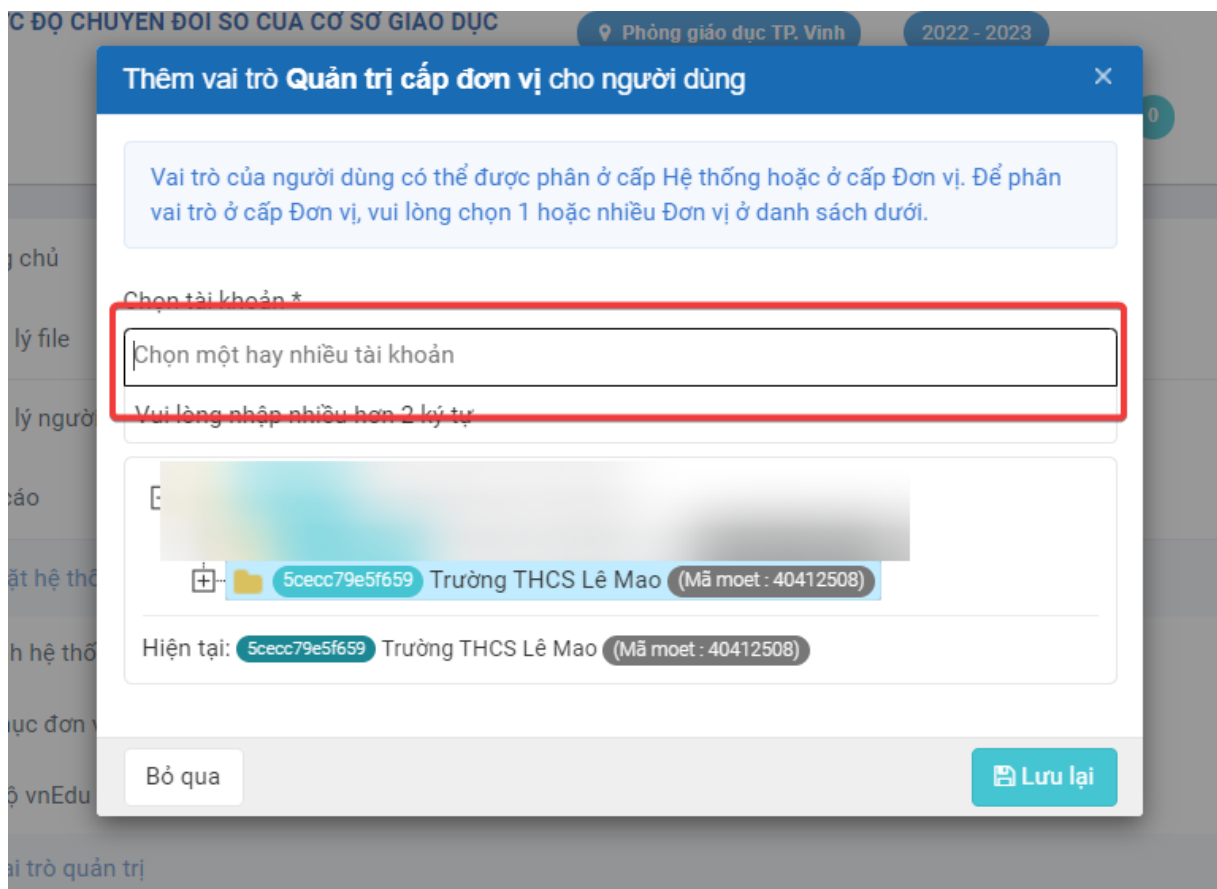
'C ĐỘ CHUYỂN ĐỔI SỐ CỦA CƠ SỞ GIÁO DỤC

Phòng giáo dục TP. Vinh

2022 - 2023

Thêm vai trò **Quản trị cấp đơn vị** cho người dùng

×

Vai trò của người dùng có thể được phân ở cấp Hệ thống hoặc ở cấp Đơn vị. Để phân vai trò ở cấp Đơn vị, vui lòng chọn 1 hoặc nhiều Đơn vị ở danh sách dưới.

Chọn tài khoản *

Chọn một hay nhiều tài khoản

Vui lòng nhập nhiều hơn 2 ký tự

5cecc79e5f659 Trường THCS Lê Mao (Mã moet : 40412508)

Hiện tại: 5cecc79e5f659 Trường THCS Lê Mao (Mã moet : 40412508)

Bỏ qua

Lưu lại

g chủ

lý file

lý người

cáo

ặt hệ thố

h hệ thố

ục đơn v

ộ vnEdu

ai trò quản trị

0